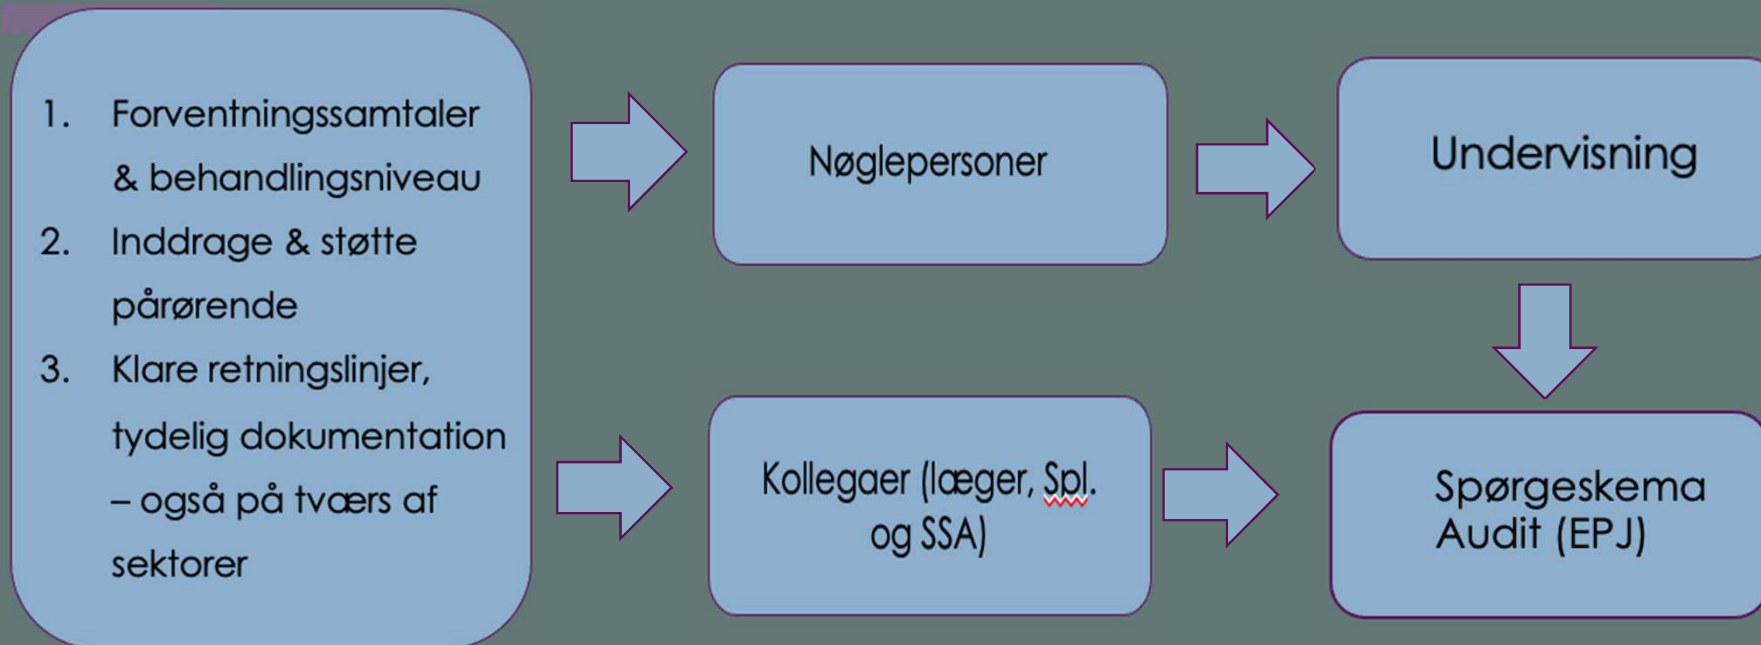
1. Forventningssamtaler & behandlingsniveau
2. Inddrage & støtte pårørende
3. Klare retningslinjer, tydelig dokumentation – også på tværs af sektorer

Nøglepersoner

Undervisning

Kollegaer (læger, Spl. og SSA)

Spørgeskema
Audit (EPJ)